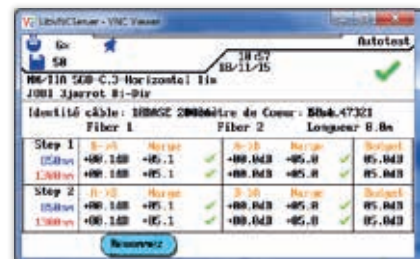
LibeXCleaner - VNC Viewer

Go
58
10 d7
08/11/15
Autotest

MM/TIA 568-C.3 Horizontal Lim
J001 Sjarret B:-Dir

Identité câble: 10BASE 200 Diamètre de Coeur: 50um.47323
Fiber 1 Fiber 2 Longueur 0.0m

| Step 1 | A->B | Marge | | A<-B | Marge | | Budget |
|---|---|---|---|---|---|---|---|
| 850nm | +00.1dB | +05.1 | ✓ | +00.0dB | +05.0 | ✓ | 05.0dB |
| 1300nm | +00.1dB | +05.1 | ✓ | +00.0dB | +05.0 | ✓ | 05.0dB |
| Step 2 | A->B | Marge | | B->A | Marge | | Budget |
| 850nm | +00.1dB | +05.1 | ✓ | +00.0dB | +05.0 | ✓ | 05.0dB |
| 1300nm | +00.1dB | +05.1 | ✓ | +00.0dB | +05.0 | ✓ | 05.0dB |

Recommencez